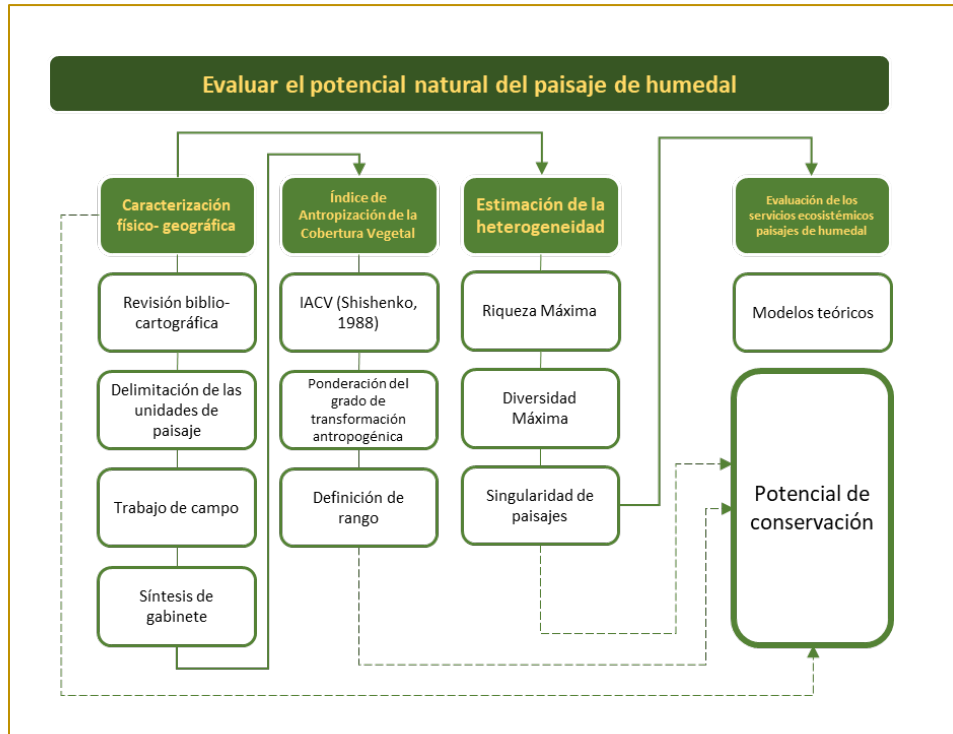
Evaluar el potencial natural del paisaje de humedal

Caracterización físico- geográfica

Revisión biblio-cartográfica

Delimitación de las unidades de paisaje

Trabajo de campo

Síntesis de gabinete

Índice de Antropización de la Cobertura Vegetal

IACV (Shishenko, 1988)

Ponderación del grado de transformación antropogénica

Definición de rango

Estimación de la heterogeneidad

Riqueza Máxima

Diversidad Máxima

Singularidad de paisajes

Evaluación de los servicios ecosistémicos paisajes de humedal

Modelos teóricos

Potencial de conservación